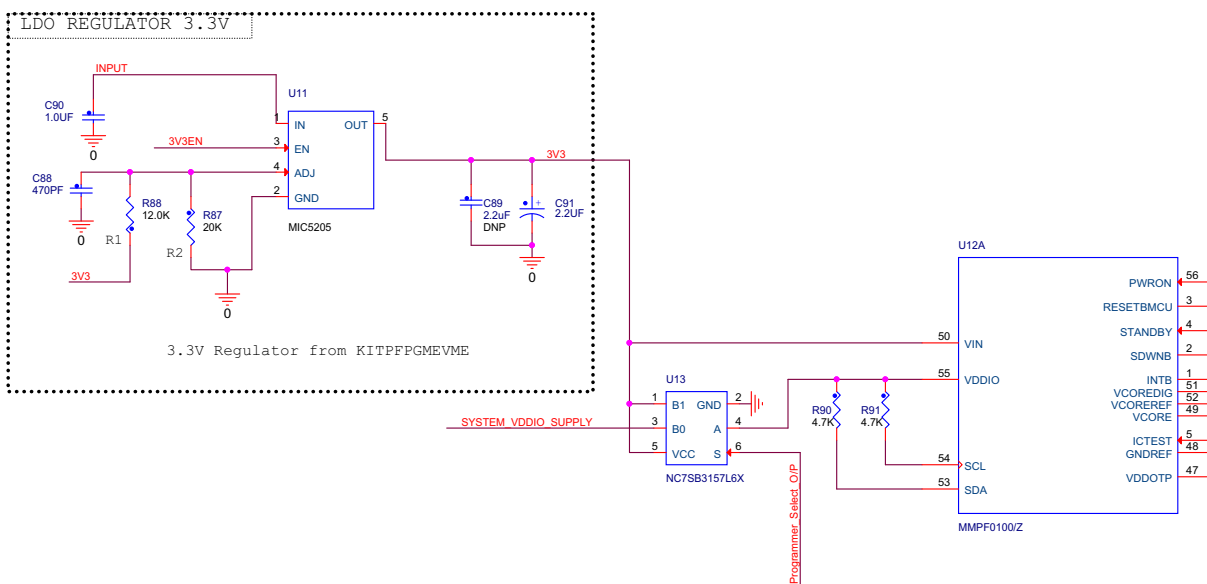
LDO REGULATOR 3.3V

INPUT
C90
1.0UF
0
U11
1 IN
OUT 5
3V3EN
3 EN
4 ADJ
2 GND
MIC5205
C88
470PF
0
R88
12.0K
R1
R87
20K
R2
3V3
0
3V3
C89
2.2uF
DNP
C91
2.2UF
0

3.3V Regulator from KITPFPGMEVME

U12A
PWRON 56
RESETBMCU 3
STANDBY 4
SDWNB 2
50 VIN
55 VDDIO
INTB 1
VCOREDIG 51
VCOREREF 52
VCORE 49
ICTEST 5
GNDREF 48
VDDOTP 47
54 SCL
53 SDA
MMPF0100/Z
U13
1 B1
GND 2
3 B0
A 4
5 VCC
S 6
NC7SB3157L6X
SYSTEM_VDDIO_SUPPLY
R90
4.7K
R91
4.7K
Programmer_Select_O/P